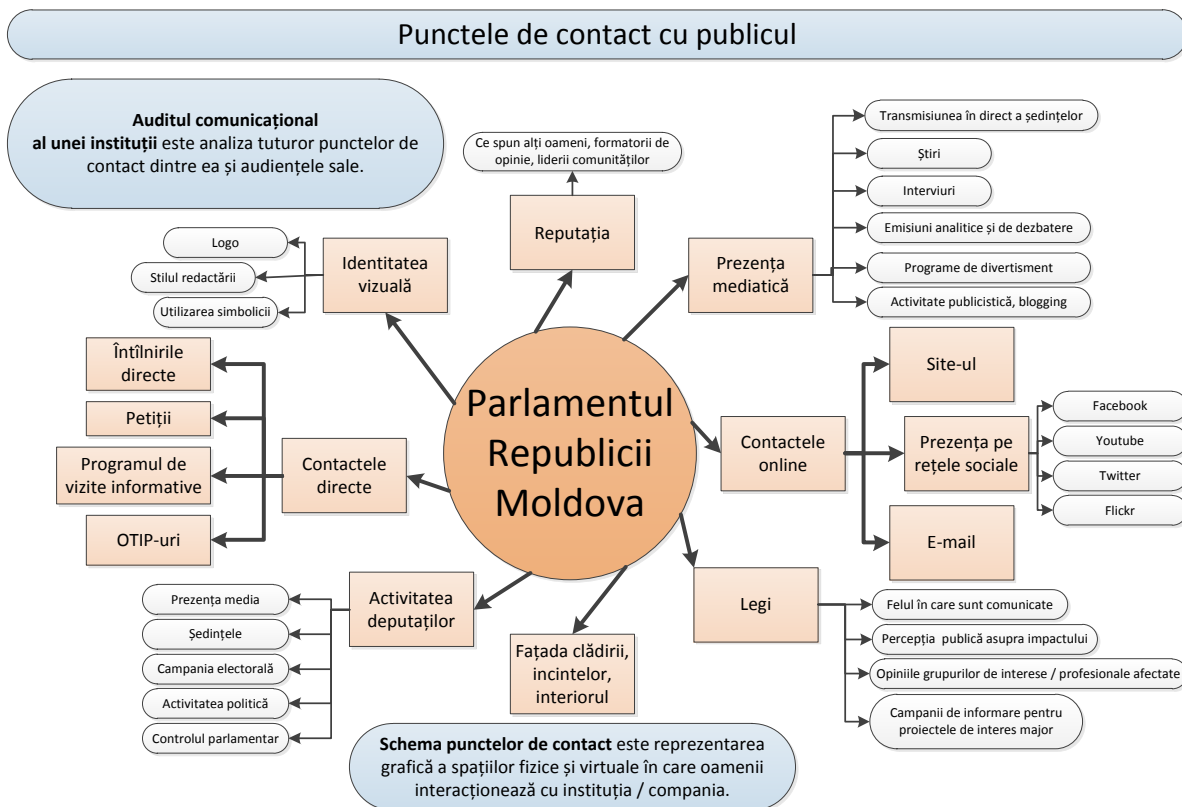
Punctele de contact cu publicul

**Auditul comunicațional al unei instituții** este analiza tuturor punctelor de contact dintre ea și audiențele sale.

Ce spun alți oameni, formatorii de opinie, liderii comunităților

Reputația

Transmisiunea în direct a ședințelor

Știri

Interviuri

Emisiuni analitice și de dezbatere

Programe de divertisment

Activitate publicistică, blogging

Prezența mediatică

Logo

Stilul redactării

Utilizarea simbolicii

Identitatea vizuală

Parlamentul Republicii Moldova

Întîlnirile directe

Petiții

Programul de vizite informative

OTIP-uri

Contactele directe

Site-ul

Contactele online

Prezența pe rețele sociale

Facebook

Youtube

Twitter

Flickr

E-mail

Prezența media

Ședințele

Campania electorală

Activitatea politică

Controlul parlamentar

Activitatea deputaților

Fațada clădirii, incintelor, interiorul

Legi

Felul în care sunt comunicate

Percepția publică asupra impactului

Opiniile grupurilor de interese / profesionale afectate

Campanii de informare pentru proiectele de interes major

**Schema punctelor de contact** este reprezentarea grafică a spațiilor fizice și virtuale în care oamenii interacționează cu instituția / compania.